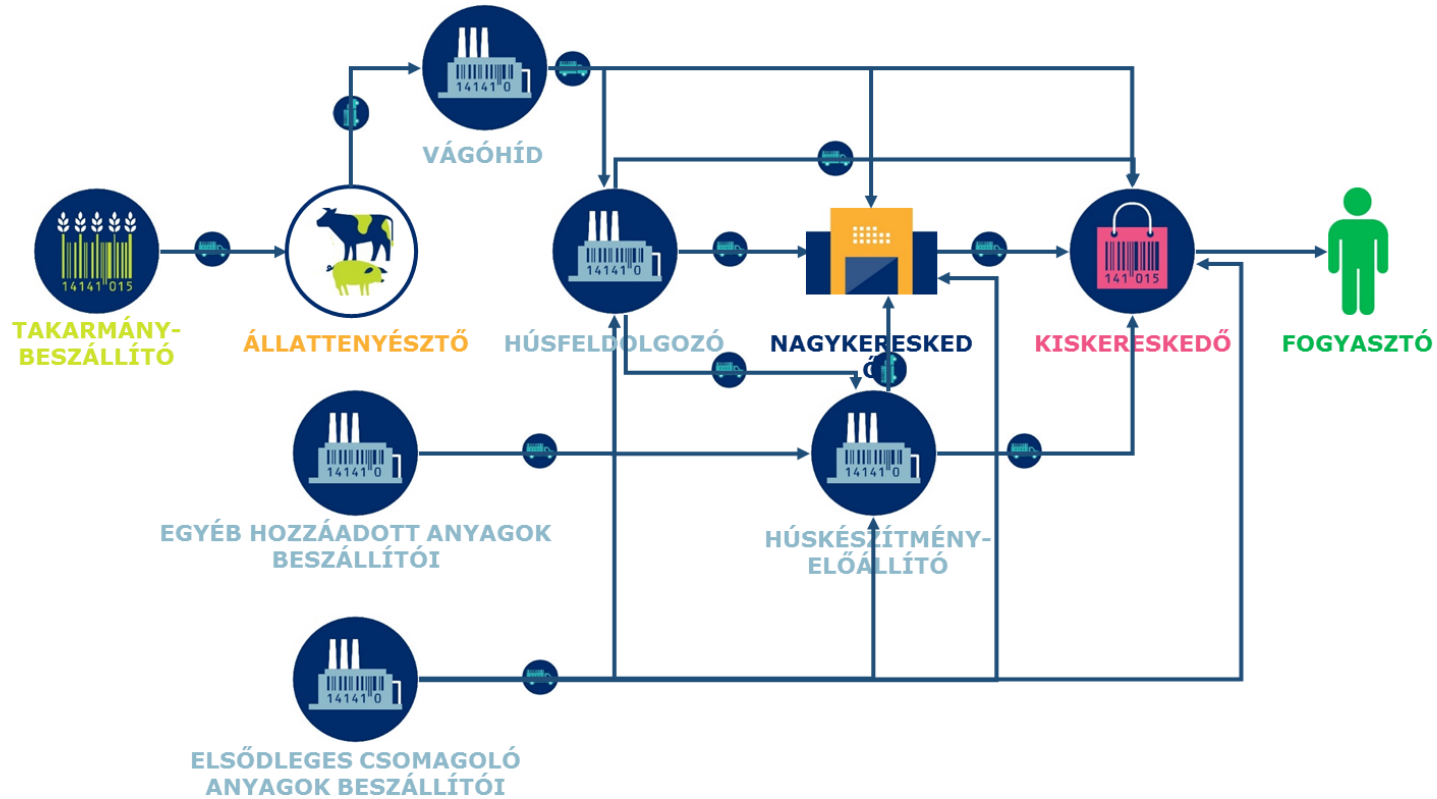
14141 015

TAKARMÁNY-BESZÁLLÍTÓ

ÁLLATTENYÉSZTŐ

14141 0

VÁGÓHÍD

14141 0

HÚSFELDOLGOZÓ

NAGYKERESKED
Ő

141 015

KISKERESKEDŐ

FOGYASZTÓ

14141 0

EGYÉB HOZZÁADOTT ANYAGOK BESZÁLLÍTÓI

14141 0

HÚSKÉSZÍTMÉNY-ELŐÁLLÍTÓ

14141 0

ELSŐDLEGES CSOMAGOLÓ ANYAGOK BESZÁLLÍTÓI